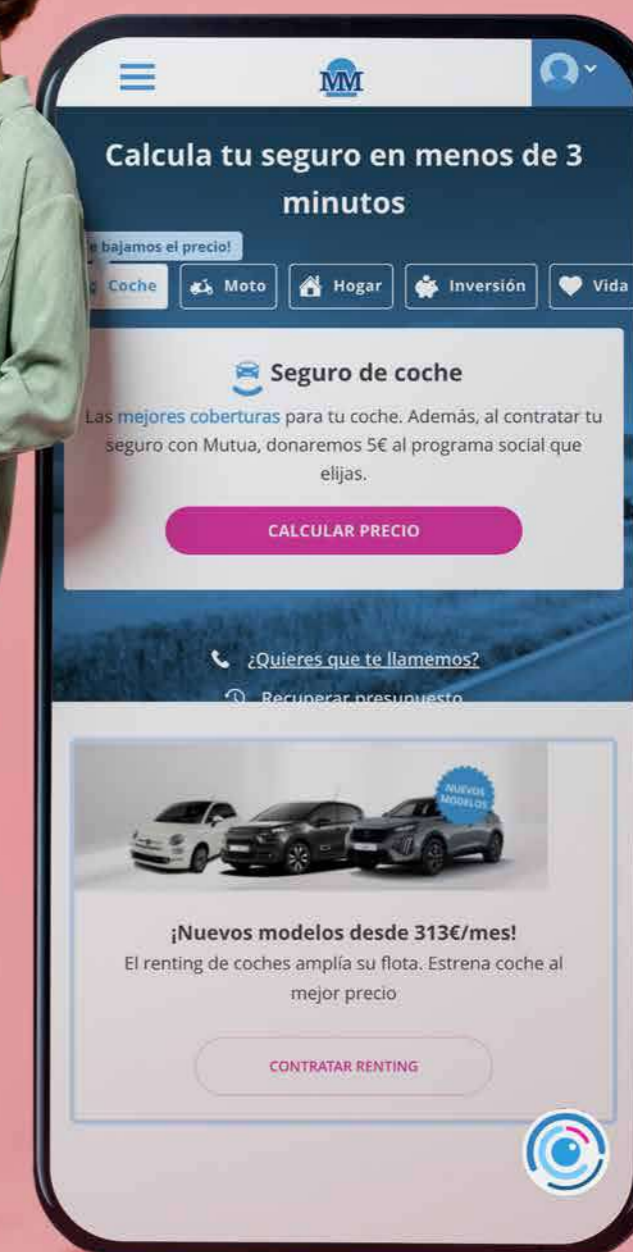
MM

Calcula tu seguro en menos de 3 minutos

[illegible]e bajamos el precio!

Coche | Moto | Hogar | Inversión | Vida

Seguro de coche

Las mejores coberturas para tu coche. Además, al contratar tu seguro con Mutua, donaremos 5€ al programa social que elijas.

CALCULAR PRECIO

¿Quieres que te llamemos?

Recuperar presupuesto

NUEVOS MODELOS

¡Nuevos modelos desde 313€/mes!

El renting de coches amplía su flota. Estrena coche al mejor precio

CONTRATAR RENTING